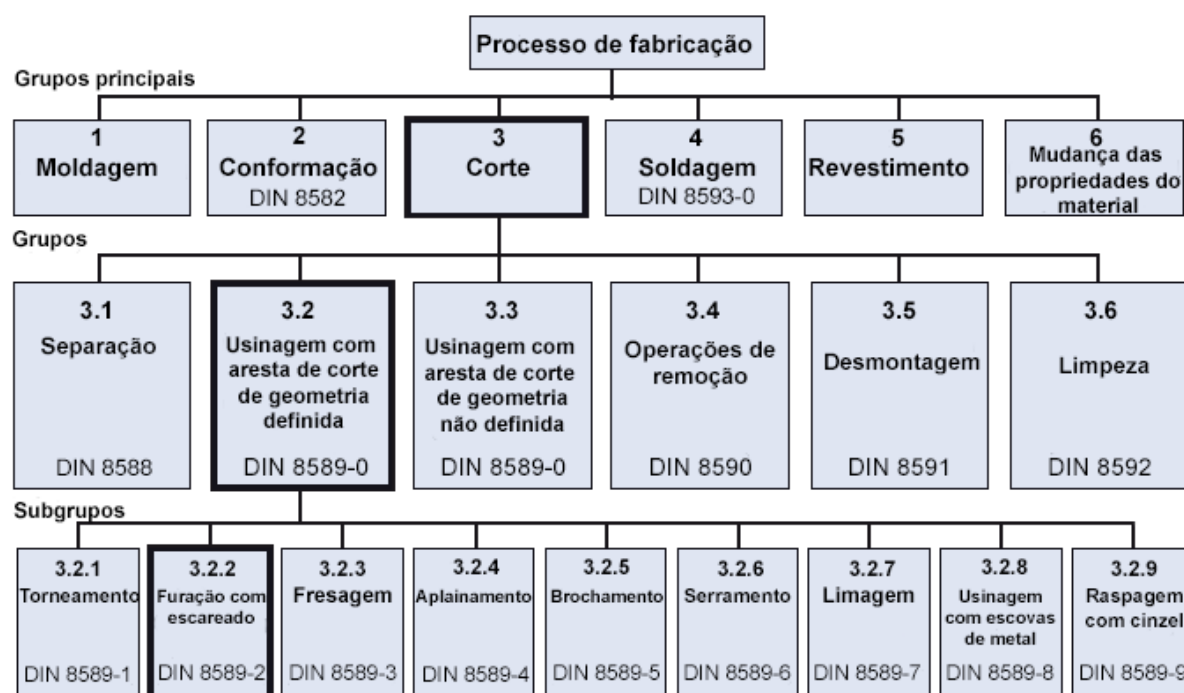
Processo de fabricação

Grupos principais

1
Moldagem

2
Conformação
DIN 8582

3
Corte

4
Soldagem
DIN 8593-0

5
Revestimento

6
Mudança das propriedades do material

Grupos

3.1
Separação
DIN 8588

3.2
Usinagem com aresta de corte de geometria definida
DIN 8589-0

3.3
Usinagem com aresta de corte de geometria não definida
DIN 8589-0

3.4
Operações de remoção
DIN 8590

3.5
Desmontagem
DIN 8591

3.6
Limpeza
DIN 8592

Subgrupos

3.2.1
Torneamento
DIN 8589-1

3.2.2
Furação com escareado
DIN 8589-2

3.2.3
Fresagem
DIN 8589-3

3.2.4
Aplainamento
DIN 8589-4

3.2.5
Brochamento
DIN 8589-5

3.2.6
Serramento
DIN 8589-6

3.2.7
Limagem
DIN 8589-7

3.2.8
Usinagem com escovas de metal
DIN 8589-8

3.2.9
Raspagem com cinzel
DIN 8589-9